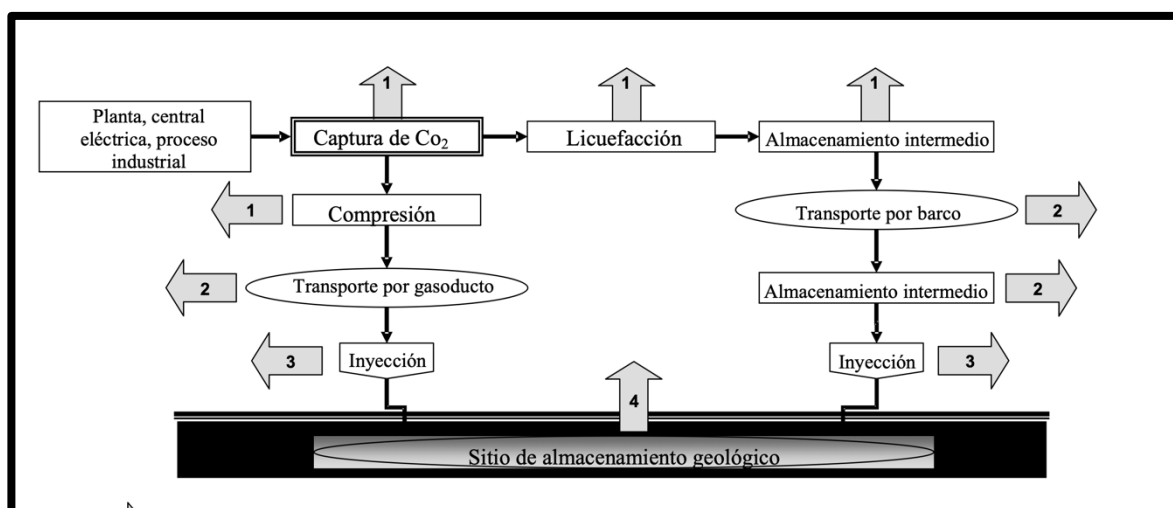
Planta, central eléctrica, proceso industrial

1

Captura de $Co_2$

1

Licuefacción

1

Almacenamiento intermedio

1

Compresión

Transporte por barco

2

2

Transporte por gasoducto

Almacenamiento intermedio

2

3

Inyección

Inyección

3

4

Sitio de almacenamiento geológico